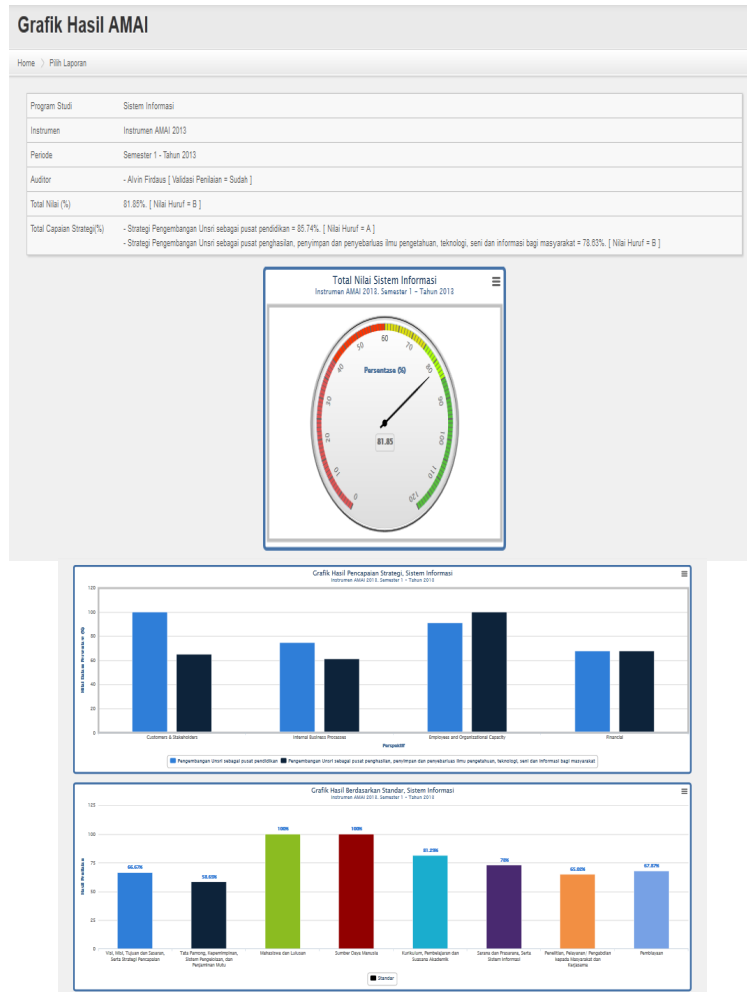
Grafik Hasil AMAI

Home 〉 Pilih Laporan

| Program Studi | Sistem Informasi |
|---|---|
| Instrumen | Instrumen AMAI 2013 |
| Periode | Semester 1 - Tahun 2013 |
| Auditor | - Alvin Firdaus [ Validasi Penilaian = Sudah ] |
| Total Nilai (%) | 81.85%. [ Nilai Huruf = B ] |
| Total Capaian Strategi(%) | - Strategi Pengembangan Unsri sebagai pusat pendidikan = 85.74%. [ Nilai Huruf = A ] - Strategi Pengembangan Unsri sebagai pusat penghasilan, penyimpan dan penyebarluas ilmu pengetahuan, teknologi, seni dan informasi bagi masyarakat = 78.83%. [ Nilai Huruf = B ] |

Total Nilai Sistem Informasi
Instrumen AMAI 2013, Semester 1 - Tahun 2013

Persentase (%)
0 10 20 30 40 50 60 70 80 90 100 110 120
81.85

Grafik Hasil Pencapaian Strategi, Sistem Informasi
Instrumen AMAI 2013, Semester 1 - Tahun 2013

120 100 80 60 40 20 0
Nilai Dalam Persentase (%)
Customers & Stakeholders
Internal Business Processes
Employees and Organizational Capacity
Financial
Perspektif

Pengembangan Unsri sebagai pusat pendidikan
Pengembangan Unsri sebagai pusat penghasilan, penyimpan dan penyebarluas ilmu pengetahuan, teknologi, seni dan informasi bagi masyarakat

Grafik Hasil Berdasarkan Standar, Sistem Informasi
Instrumen AMAI 2013, Semester 1 - Tahun 2013

125 100 75 50 25 0
Nilai Standar
66.67%
58.65%
100%
100%
81.29%
70%
65.00%
67.97%
Visi, Misi, Tujuan dan Sasaran, Serta Strategi Pencapaian
Tata Pamong, Kepemimpinan, Sistem Pengelolaan, dan Penjaminan Mutu
Mahasiswa dan Lulusan
Sumber Daya Manusia
Kurikulum, Pembelajaran dan Suasana Akademik
Sarana dan Prasarana, Serta Sistem Informasi
Penelitian, Pelayanan / Pengabdian kepada Masyarakat dan Kerjasama
Pembiayaan

Standar